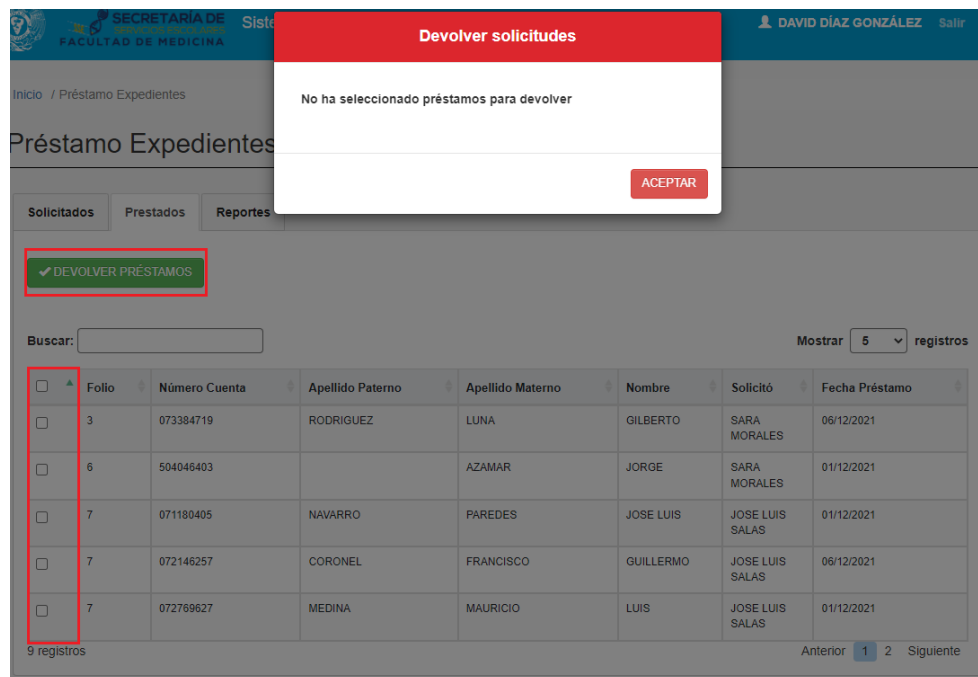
SECRETARÍA DE SERVICIOS ESCOLARES
FACULTAD DE MEDICINA
Siste

DAVID DÍAZ GONZÁLEZ Salir

Devolver solicitudes

No ha seleccionado préstamos para devolver

ACEPTAR

Inicio / Préstamo Expedientes

Préstamo Expedientes

Solicitados | Prestados | Reportes

DEVOLVER PRÉSTAMOS

Buscar:

Mostrar 5 registros

| | Folio | Número Cuenta | Apellido Paterno | Apellido Materno | Nombre | Solicitó | Fecha Préstamo |
|---|---|---|---|---|---|---|---|
| | 3 | 073384719 | RODRIGUEZ | LUNA | GILBERTO | SARA MORALES | 06/12/2021 |
| | 6 | 504046403 | | AZAMAR | JORGE | SARA MORALES | 01/12/2021 |
| | 7 | 071180405 | NAVARRO | PAREDES | JOSE LUIS | JOSE LUIS SALAS | 01/12/2021 |
| | 7 | 072146257 | CORONEL | FRANCISCO | GUILLERMO | JOSE LUIS SALAS | 06/12/2021 |
| | 7 | 072769627 | MEDINA | MAURICIO | LUIS | JOSE LUIS SALAS | 01/12/2021 |

9 registros

Anterior 1 2 Siguiente